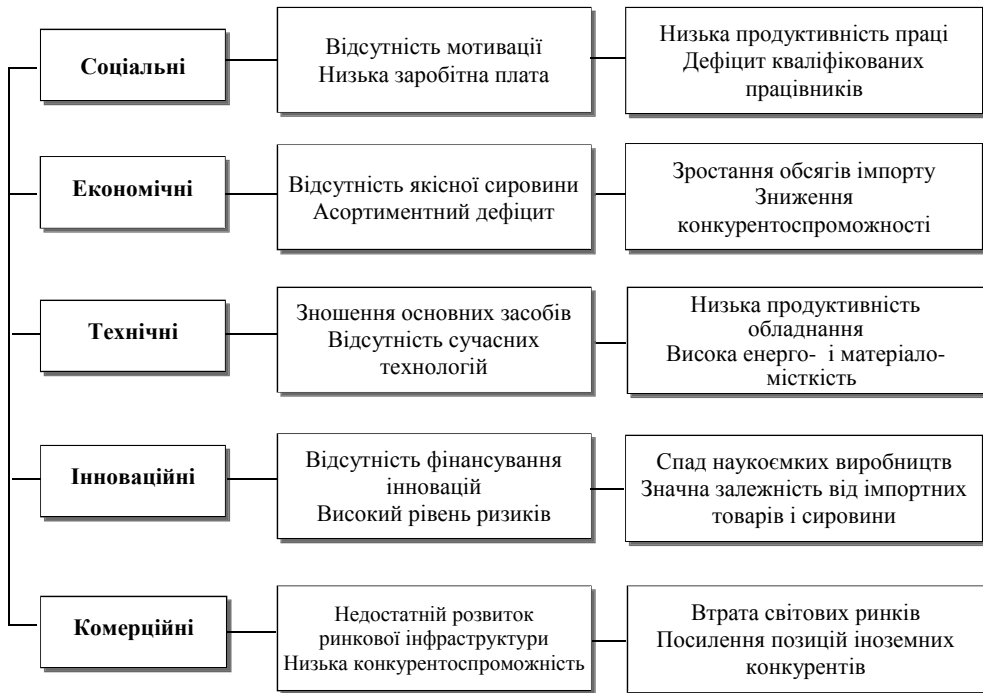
Соціальні

Відсутність мотивації
Низька заробітна плата

Низька продуктивність праці
Дефіцит кваліфікованих працівників

Економічні

Відсутність якісної сировини
Асортиментний дефіцит

Зростання обсягів імпорту
Зниження конкурентоспроможності

Технічні

Зношення основних засобів
Відсутність сучасних технологій

Низька продуктивність обладнання
Висока енерго- і матеріаломісткість

Інноваційні

Відсутність фінансування інновацій
Високий рівень ризиків

Спад наукоємких виробництв
Значна залежність від імпортних товарів і сировини

Комерційні

Недостатній розвиток ринкової інфраструктури
Низька конкурентоспроможність

Втрата світових ринків
Посилення позицій іноземних конкурентів